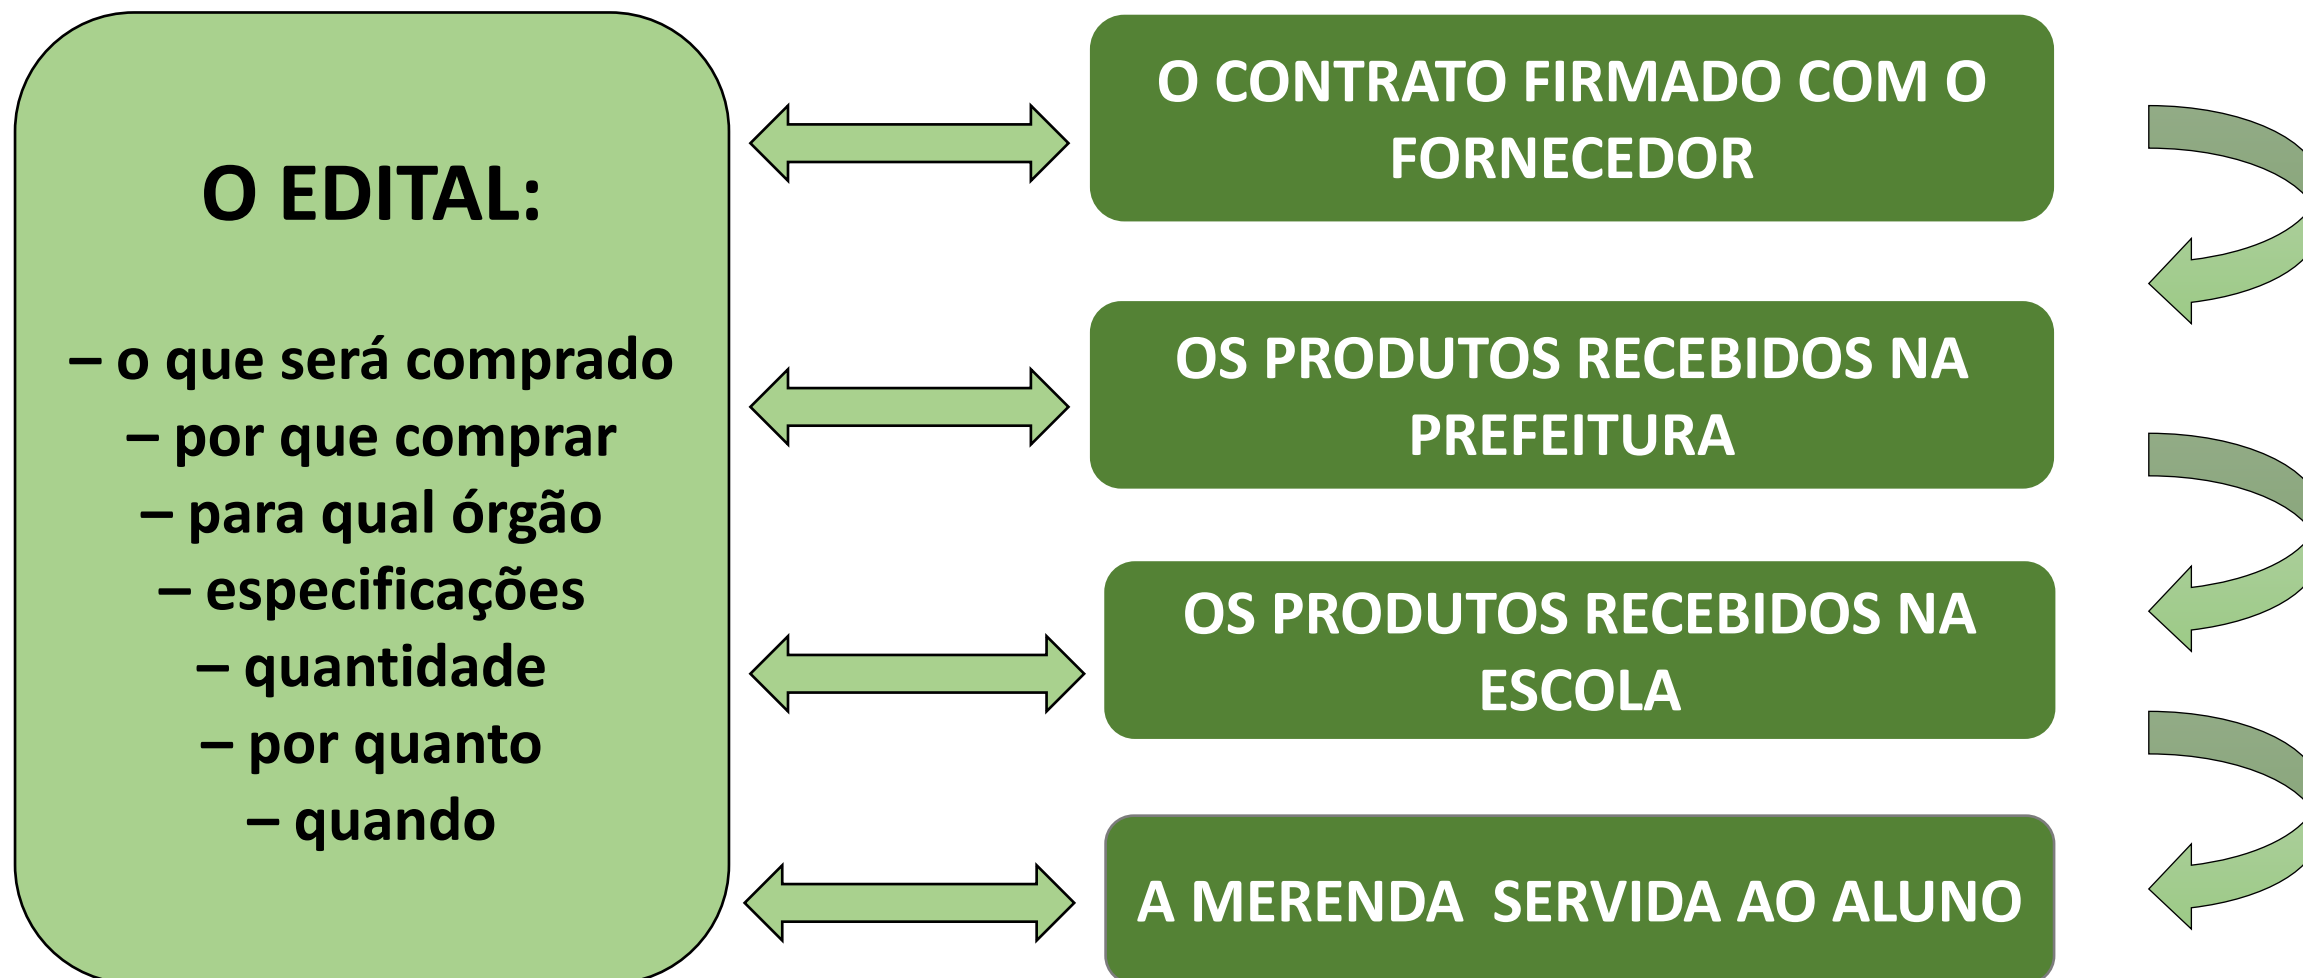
O EDITAL:

– o que será comprado
– por que comprar
– para qual órgão
– especificações
– quantidade
– por quanto
– quando

O CONTRATO FIRMADO COM O FORNECEDOR

OS PRODUTOS RECEBIDOS NA PREFEITURA

OS PRODUTOS RECEBIDOS NA ESCOLA

A MERENDA SERVIDA AO ALUNO